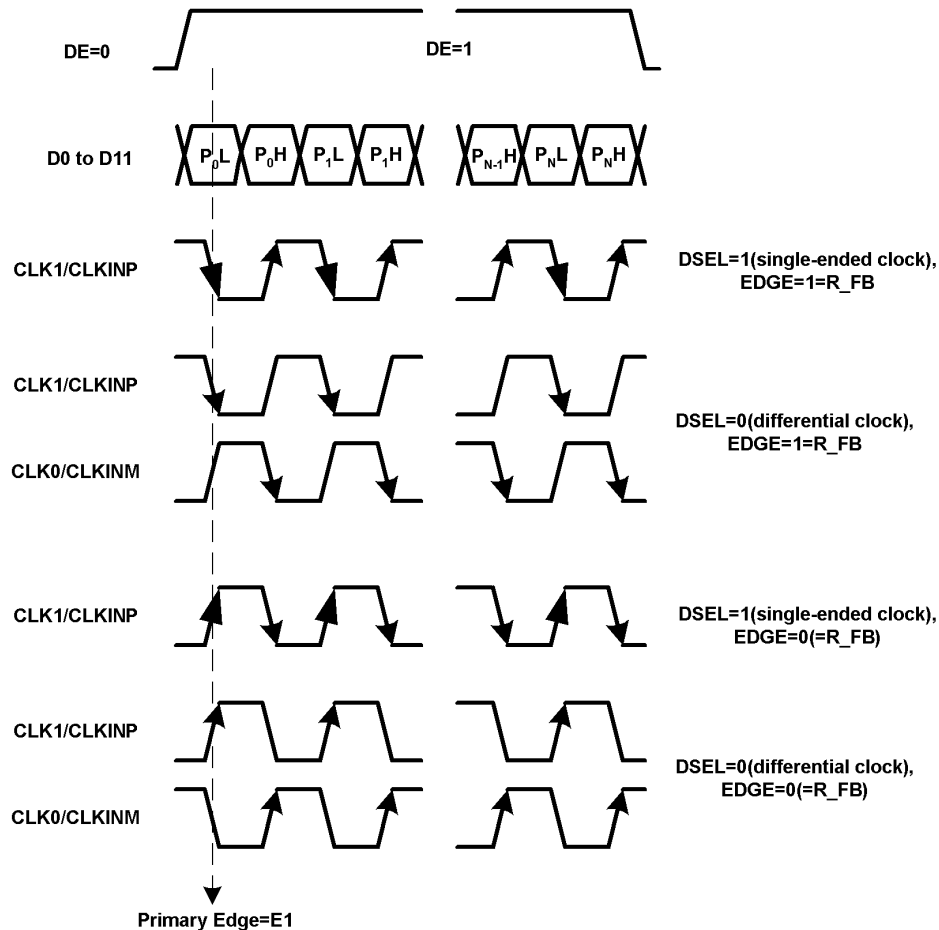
DE=0

DE=1

D0 to D11

$P_0L$ $P_0H$ $P_1L$ $P_1H$ $P_{N-1}H$ $P_NL$ $P_NH$

CLK1/CLKINP

DSEL=1(single-ended clock), EDGE=1=R_FB

CLK1/CLKINP

CLK0/CLKINM

DSEL=0(differential clock), EDGE=1=R_FB

CLK1/CLKINP

DSEL=1(single-ended clock), EDGE=0(=R_FB)

CLK1/CLKINP

CLK0/CLKINM

DSEL=0(differential clock), EDGE=0(=R_FB)

Primary Edge=E1